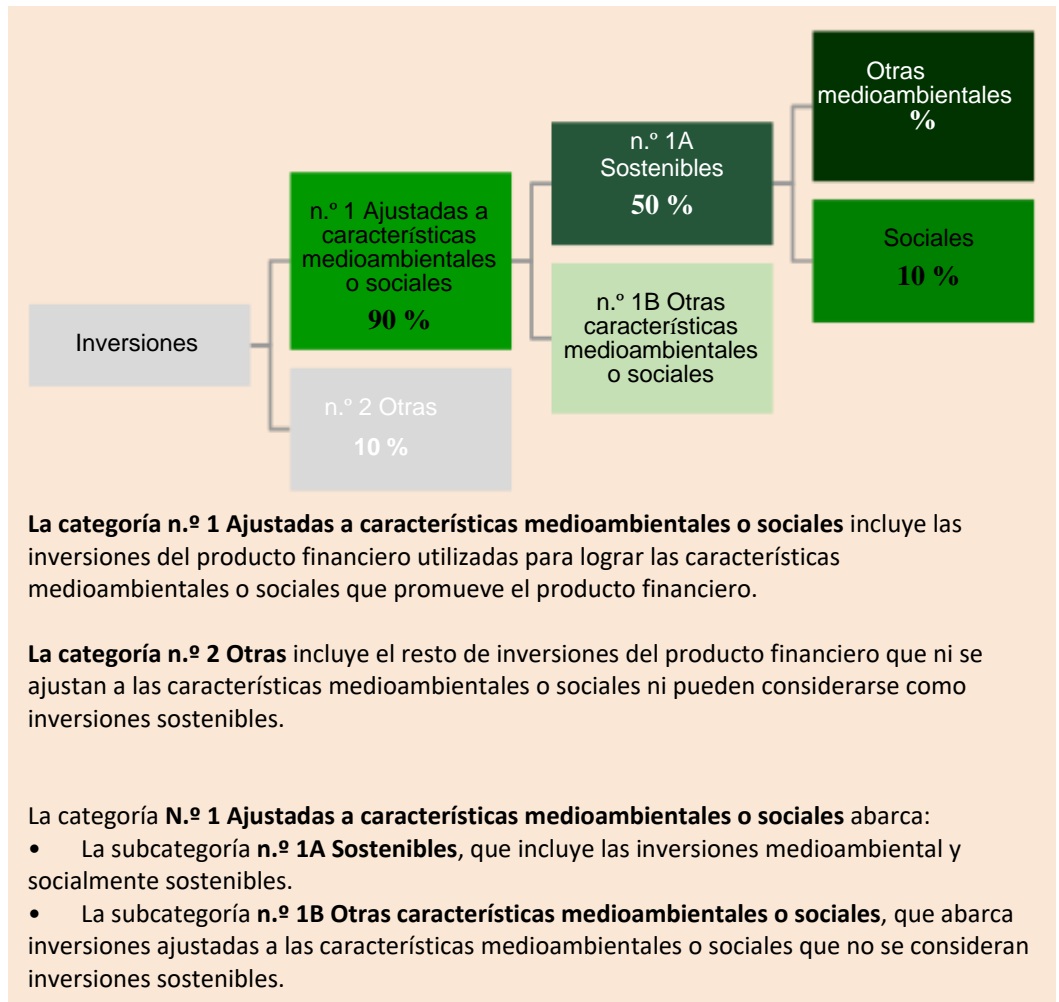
Inversiones

n.º 1 Ajustadas a características medioambientales o sociales
90 %

n.º 2 Otras
10 %

n.º 1A Sostenibles
50 %

n.º 1B Otras características medioambientales o sociales

Otras medioambientales
%

Sociales
10 %

**La categoría n.º 1 Ajustadas a características medioambientales o sociales** incluye las inversiones del producto financiero utilizadas para lograr las características medioambientales o sociales que promueve el producto financiero.

**La categoría n.º 2 Otras** incluye el resto de inversiones del producto financiero que ni se ajustan a las características medioambientales o sociales ni pueden considerarse como inversiones sostenibles.

La categoría **N.º 1 Ajustadas a características medioambientales o sociales** abarca:
• La subcategoría **n.º 1A Sostenibles**, que incluye las inversiones medioambiental y socialmente sostenibles.
• La subcategoría **n.º 1B Otras características medioambientales o sociales**, que abarca inversiones ajustadas a las características medioambientales o sociales que no se consideran inversiones sostenibles.